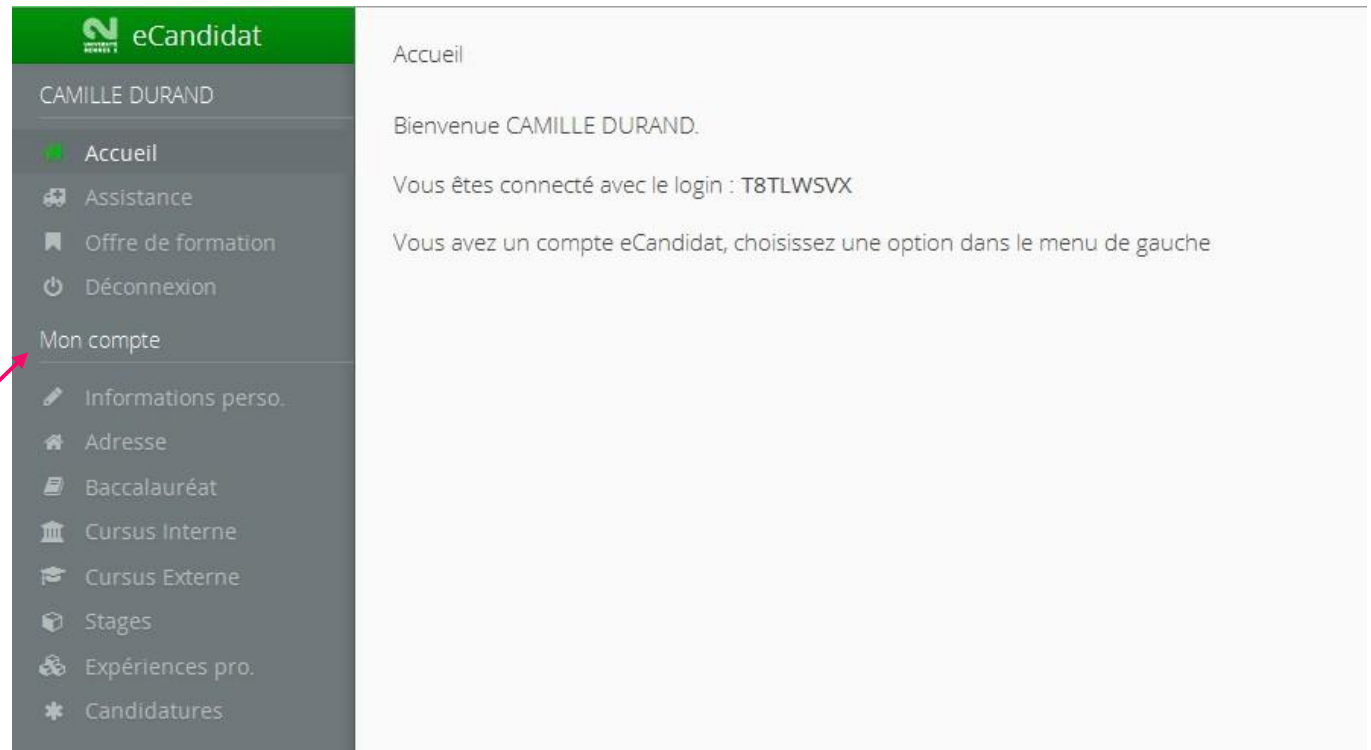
eCandidat

CAMILLE DURAND

Accueil
Assistance
Offre de formation
Déconnexion

Mon compte

Informations perso.
Adresse
Baccalauréat
Cursus Interne
Cursus Externe
Stages
Expériences pro.
Candidatures

Accueil

Bienvenue CAMILLE DURAND.

Vous êtes connecté avec le login : T8TLWSVX

Vous avez un compte eCandidat, choisissez une option dans le menu de gauche